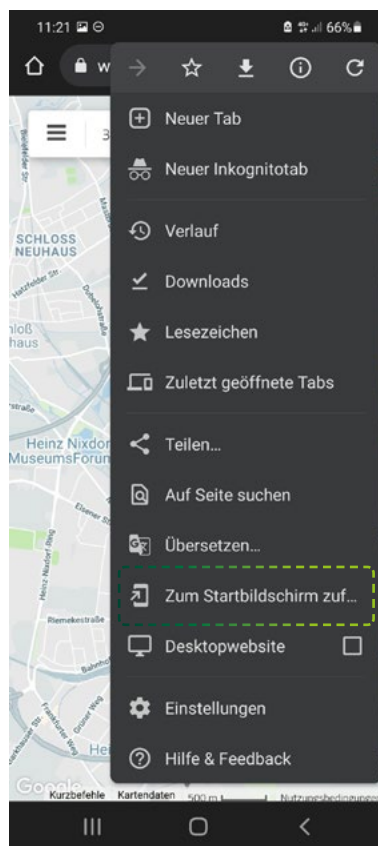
11:21

66%

w

3

SCHLOSS NEUHAUS

Hatzfelder Str.

nloß haus

Heinz Nixdorf MuseumsForum

Neuer Tab

Neuer Inkognitotab

Verlauf

Downloads

Lesezeichen

Zuletzt geöffnete Tabs

Teilen...

Auf Seite suchen

Übersetzen...

Zum Startbildschirm zuf...

Desktopwebsite

Einstellungen

Hilfe & Feedback

Google

Kurzbefehle Kartendaten 500 m Nutzungsbedingungen